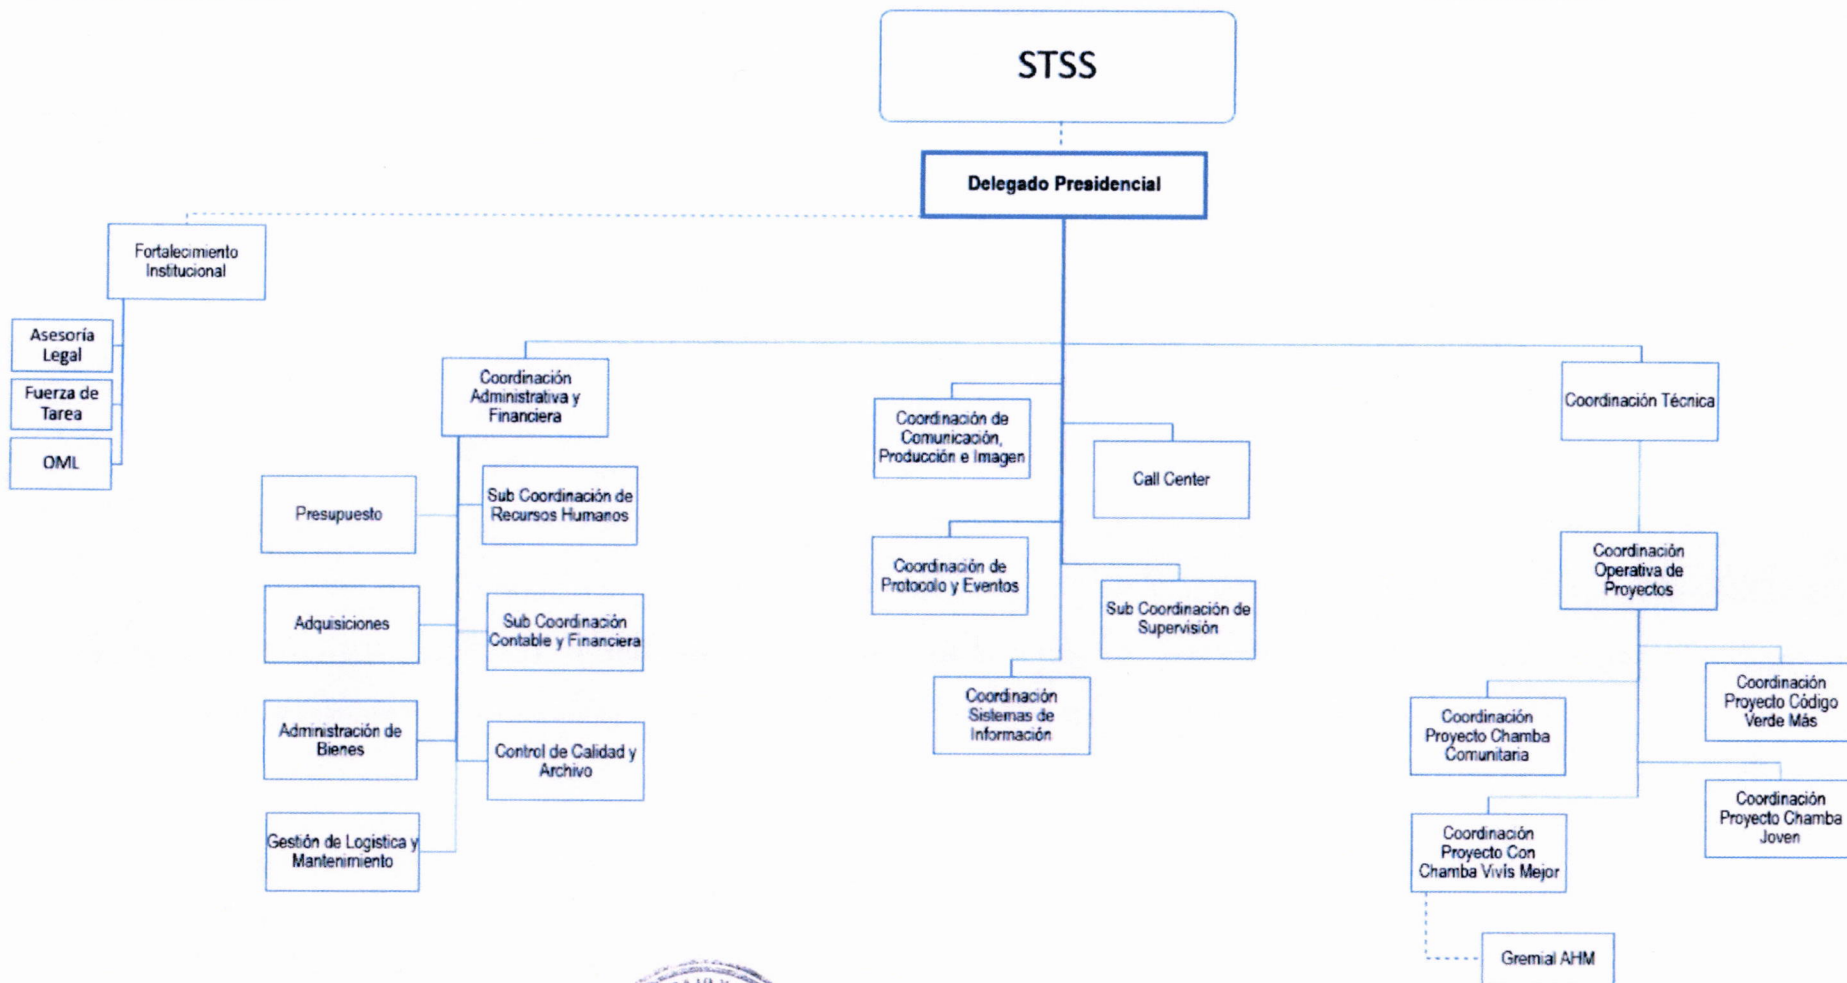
STSS

Delegado Presidencial

Fortalecimiento Institucional

Asesoría Legal

Fuerza de Tarea

OML

Coordinación Administrativa y Financiera

Presupuesto

Sub Coordinación de Recursos Humanos

Adquisiciones

Sub Coordinación Contable y Financiera

Administración de Bienes

Control de Calidad y Archivo

Gestión de Logistica y Mantenimiento

Coordinación de Comunicación, Producción e Imagen

Call Center

Coordinación de Protocolo y Eventos

Sub Coordinación de Supervisión

Coordinación Sistemas de Información

Coordinación Técnica

Coordinación Operativa de Proyectos

Coordinación Proyecto Código Verde Más

Coordinación Proyecto Chamba Comunitaria

Coordinación Proyecto Chamba Joven

Coordinación Proyecto Con Chamba Vivís Mejor

Gremial AHM